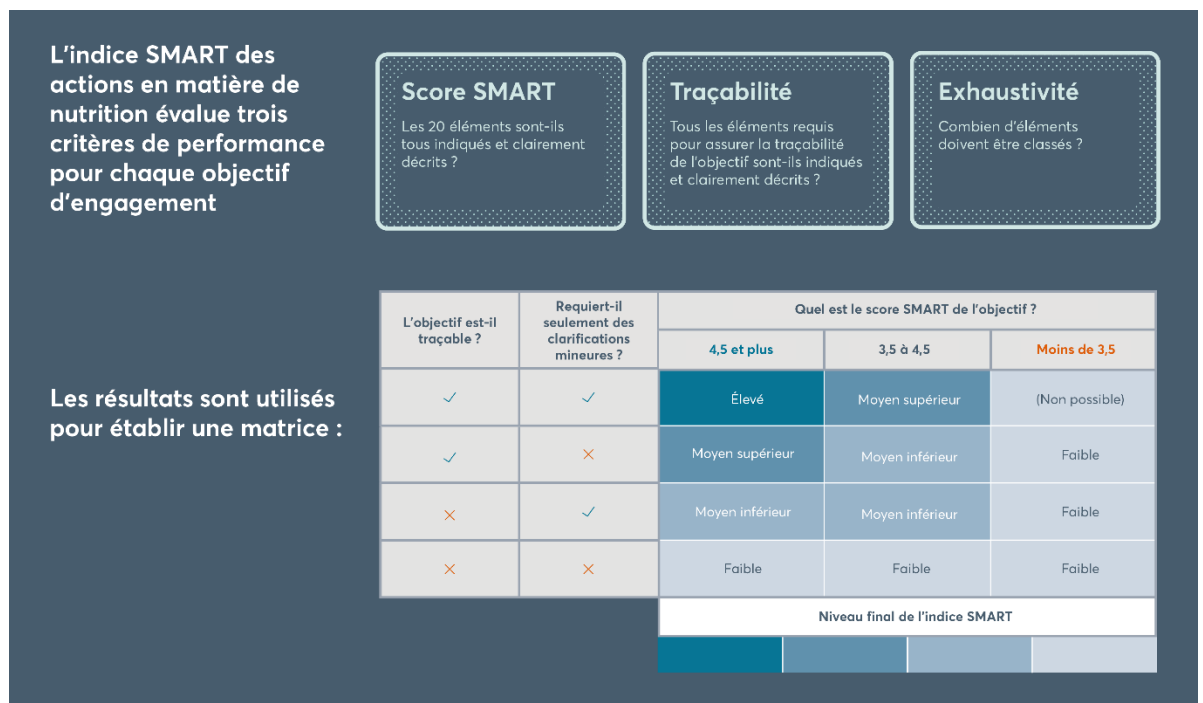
L'indice SMART des actions en matière de nutrition évalue trois critères de performance pour chaque objectif d'engagement

Score SMART
Les 20 éléments sont-ils tous indiqués et clairement décrits ?

Traçabilité
Tous les éléments requis pour assurer la traçabilité de l'objectif sont-ils indiqués et clairement décrits ?

Exhaustivité
Combien d'éléments doivent être classés ?

Les résultats sont utilisés pour établir une matrice :

| L'objectif est-il traçable ? | Requiert-il seulement des clarifications mineures ? | Quel est le score SMART de l'objectif ? 4,5 et plus | 3,5 à 4,5 | Moins de 3,5 |
|---|---|---|---|---|
| ✓ | ✓ | Élevé | Moyen supérieur | (Non possible) |
| ✓ | × | Moyen supérieur | Moyen inférieur | Faible |
| × | ✓ | Moyen inférieur | Moyen inférieur | Faible |
| × | × | Faible | Faible | Faible |

Niveau final de l'indice SMART